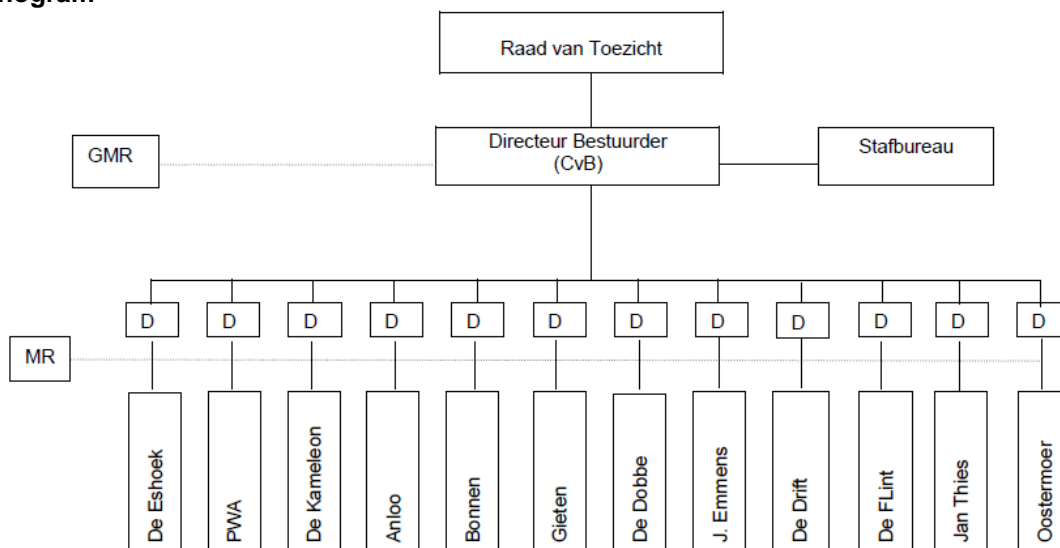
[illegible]ogram

Raad van Toezicht

GMR

Directeur Bestuurder (CvB)

Stafbureau

D D D D D D D D D D D D

MR

De Eshoek

PWA

De Kameleon

Anloo

Bonnen

Gieten

De Dobbe

J. Emmens

De Drift

De FLint

Jan Thies

Oostermoer